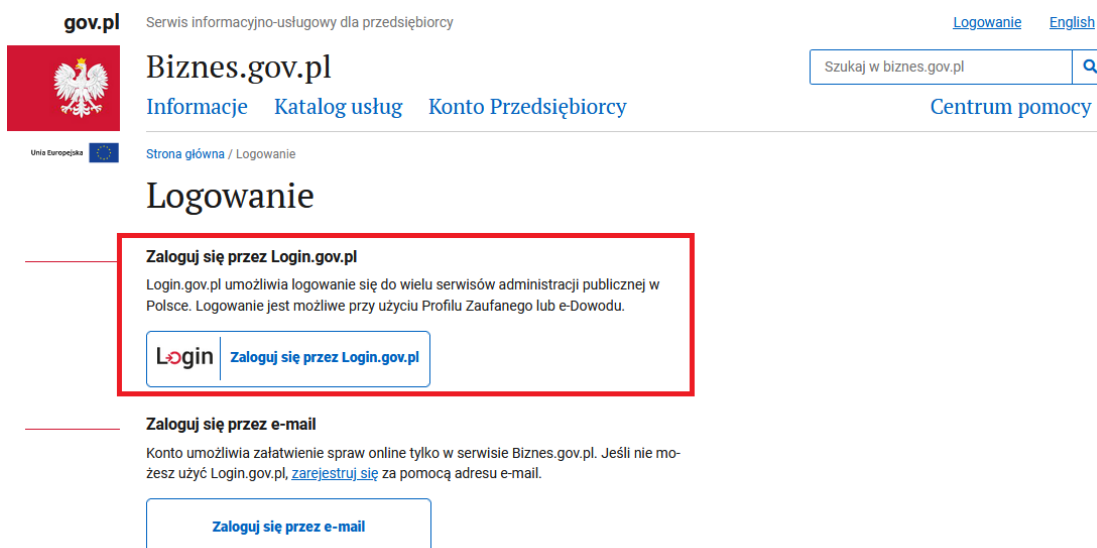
gov.pl

Serwis informacyjno-usługowy dla przedsiębiorcy

Logowanie English

Biznes.gov.pl

Szukaj w biznes.gov.pl

Informacje Katalog usług Konto Przedsiębiorcy

Centrum pomocy

Unia Europejska

Strona główna / Logowanie

Logowanie

Zaloguj się przez Login.gov.pl

Login.gov.pl umożliwia logowanie się do wielu serwisów administracji publicznej w Polsce. Logowanie jest możliwe przy użyciu Profilu Zaufanego lub e-Dowodu.

Login Zaloguj się przez Login.gov.pl

Zaloguj się przez e-mail

Konto umożliwia załatwienie spraw online tylko w serwisie Biznes.gov.pl. Jeśli nie możesz użyć Login.gov.pl, zarejestruj się za pomocą adresu e-mail.

Zaloguj się przez e-mail